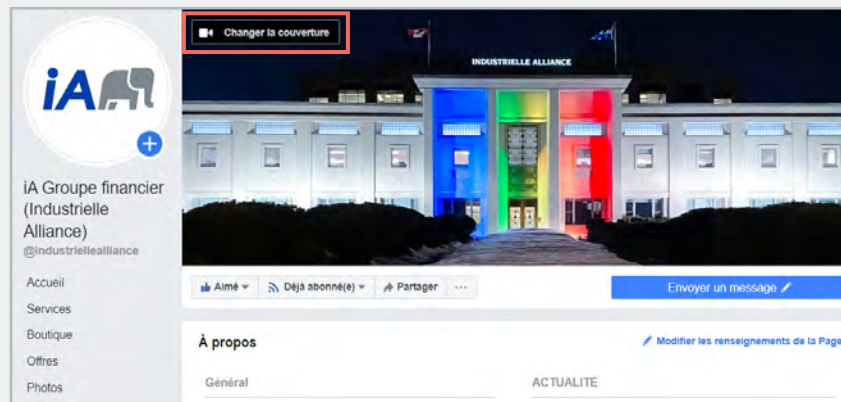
Changer la couverture

INDUSTRIELLE ALLIANCE

iA

iA Groupe financier (Industrielle Alliance)
@industriellealliance

Accueil
Services
Boutique
Offres
Photos

Aimé
Déjà abonné(e)
Partager
...

Envoyer un message

À propos

Modifier les renseignements de la Page

Général

ACTUALITÉ